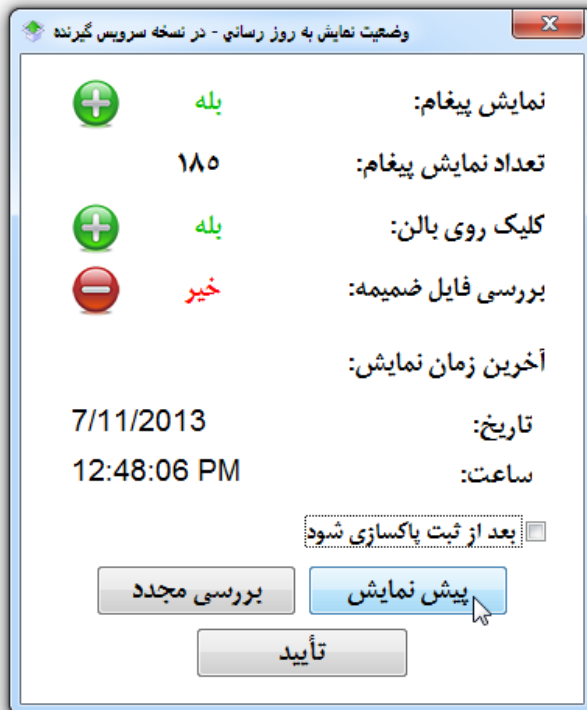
وضعيت نمايش به روز رساني - در نسخه سرويس گيرنده

نمایش پیغام: بله

تعداد نمایش پیغام: ۱۸۵

کلیک روی بالن: بله

بررسی فایل ضمیمه: خیر

آخرین زمان نمایش:

تاریخ: 7/11/2013

ساعت: 12:48:06 PM

بعد از ثبت پاکسازی شود

پیش نمایش

بررسی مجدد

تأیید